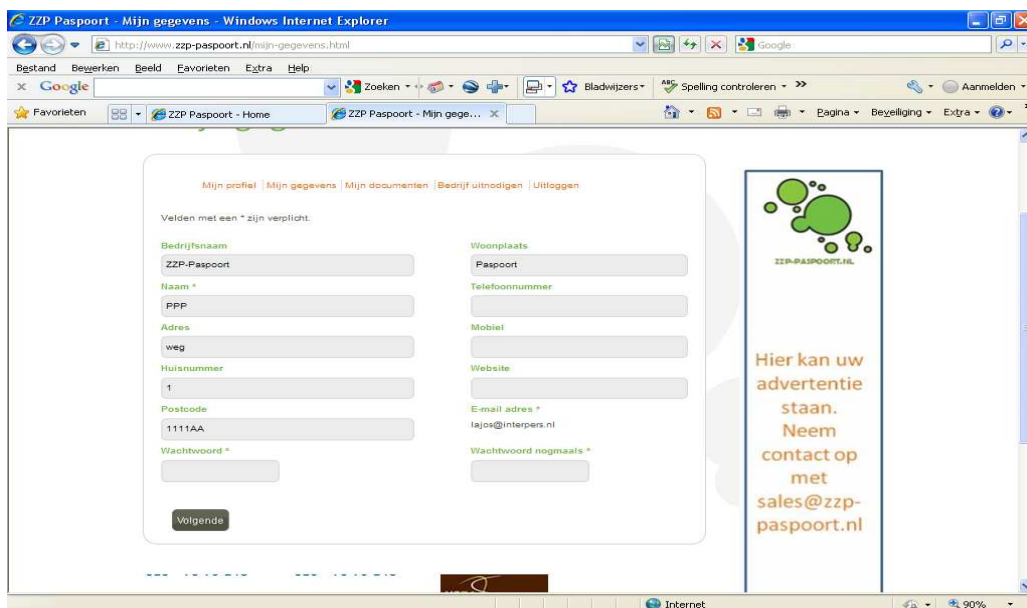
ZZP Paspoort - Mijn gegevens - Windows Internet Explorer

http://www.zzp-paspoort.nl/mijn-gegevens.html

Google

Bestand Bewerken Beeld Favorieten Extra Help

Google

Zoeken

Bladwijzers

Spelling controleren

Aanmelden

Favorieten

ZZP Paspoort - Home

ZZP Paspoort - Mijn gege...

Pagina Beveiliging Extra

Mijn profiel | Mijn gegevens | Mijn documenten | Bedrijf uitnodigen | Uitloggen

Velden met een * zijn verplicht.

| Bedrijfsnaam | Woonplaats |
|---|---|
| ZZP-Paspoort | Paspoort |
| Naam * | Telefoonnummer |
| PPP | |
| Adres | Mobiel |
| weg | |
| Huisnummer | Website |
| 1 | |
| Postcode | E-mail adres * |
| 1111AA | lajos@interpers.nl |
| Wachtwoord * | Wachtwoord nogmaals * |

Volgende

ZZP-PASPOORT.NL

Hier kan uw advertentie staan. Neem contact op met sales@zzp-paspoort.nl

Internet

90%